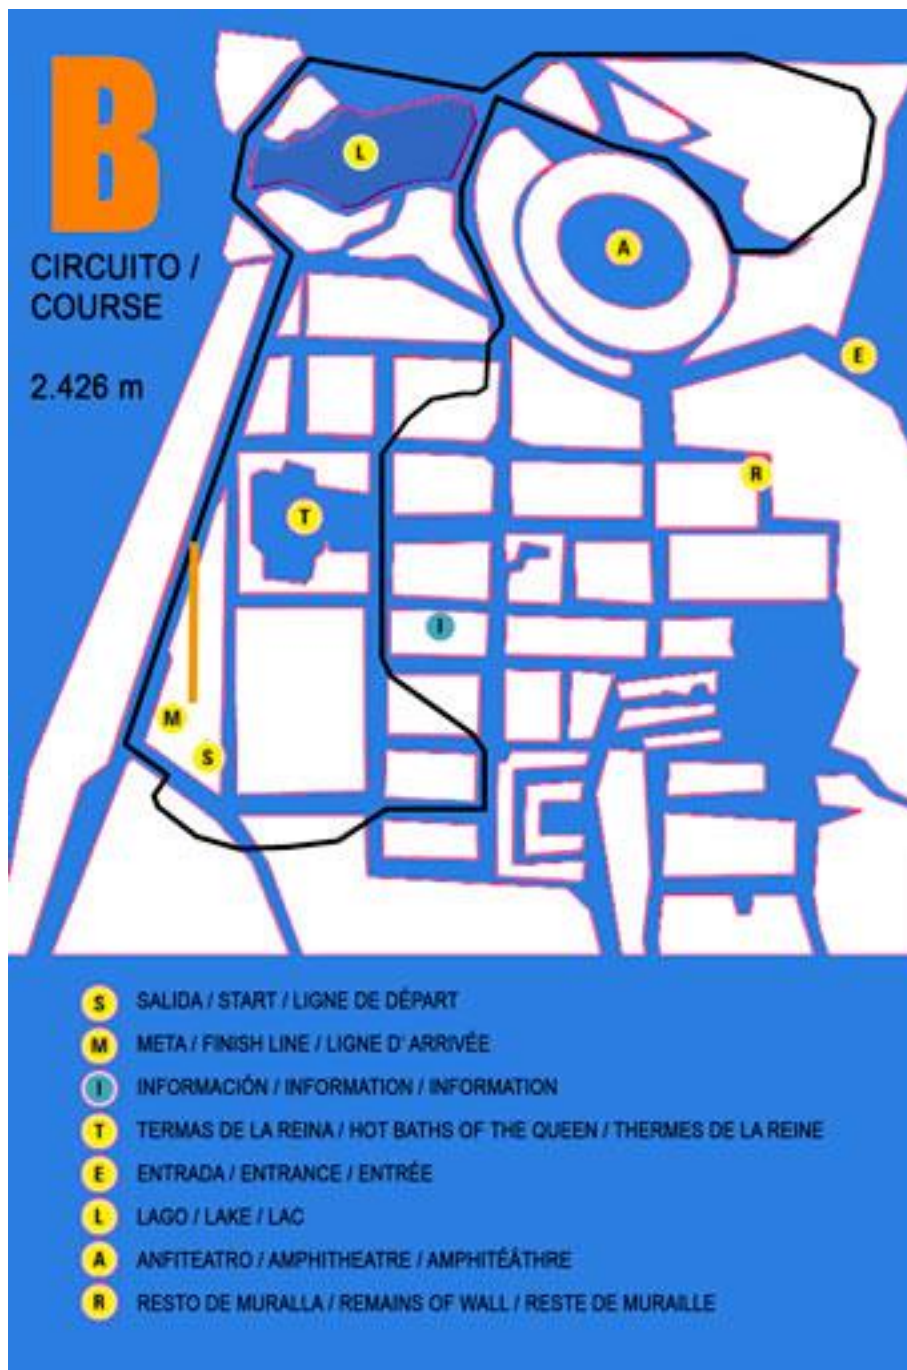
B

CIRCUITO / COURSE

2.426 m

L

A

E

R

T

I

M

S

S SALIDA / START / LIGNE DE DÉPART

M META / FINISH LINE / LIGNE D' ARRIVÉE

I INFORMACIÓN / INFORMATION / INFORMATION

T TERMAS DE LA REINA / HOT BATHS OF THE QUEEN / THERMES DE LA REINE

E ENTRADA / ENTRANCE / ENTRÉE

L LAGO / LAKE / LAC

A ANFITEATRO / AMPHITHEATRE / AMPHITÉÂTHRE

R RESTO DE MURALLA / REMAINS OF WALL / RESTE DE MURAILLE